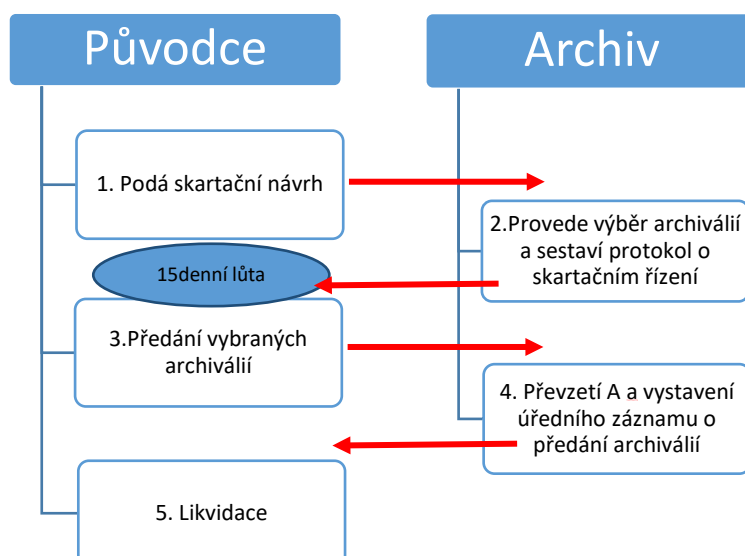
Původce

Archiv

1. Podá skartační návrh

2.Provede výběr archiválií a sestaví protokol o skartačním řízení

15denní lůta

3.Předání vybraných archiválií

4. Převzetí A a vystavení úředního záznamu o předání archiválií

5. Likvidace